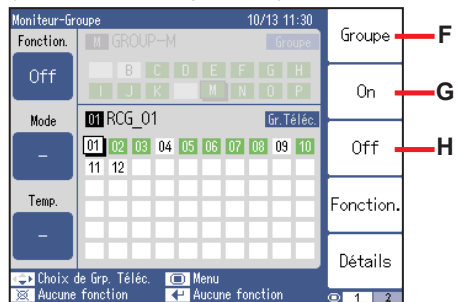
Moniteur-Groupe 10/13 11:30

Fonction.

Off

Mode

–

Temp.

–

M GROUP-M Groupe

B C D E F G H
I J K M N O P

01 RCG_01 Gr.Téléc.

01 02 03 04 05 06 07 08 09 10
11 12

Choix de Grp. Téléc. Menu
Aucune fonction Aucune fonction

Groupe
On
Off
Fonction.
Détails

1 2

F
G
H